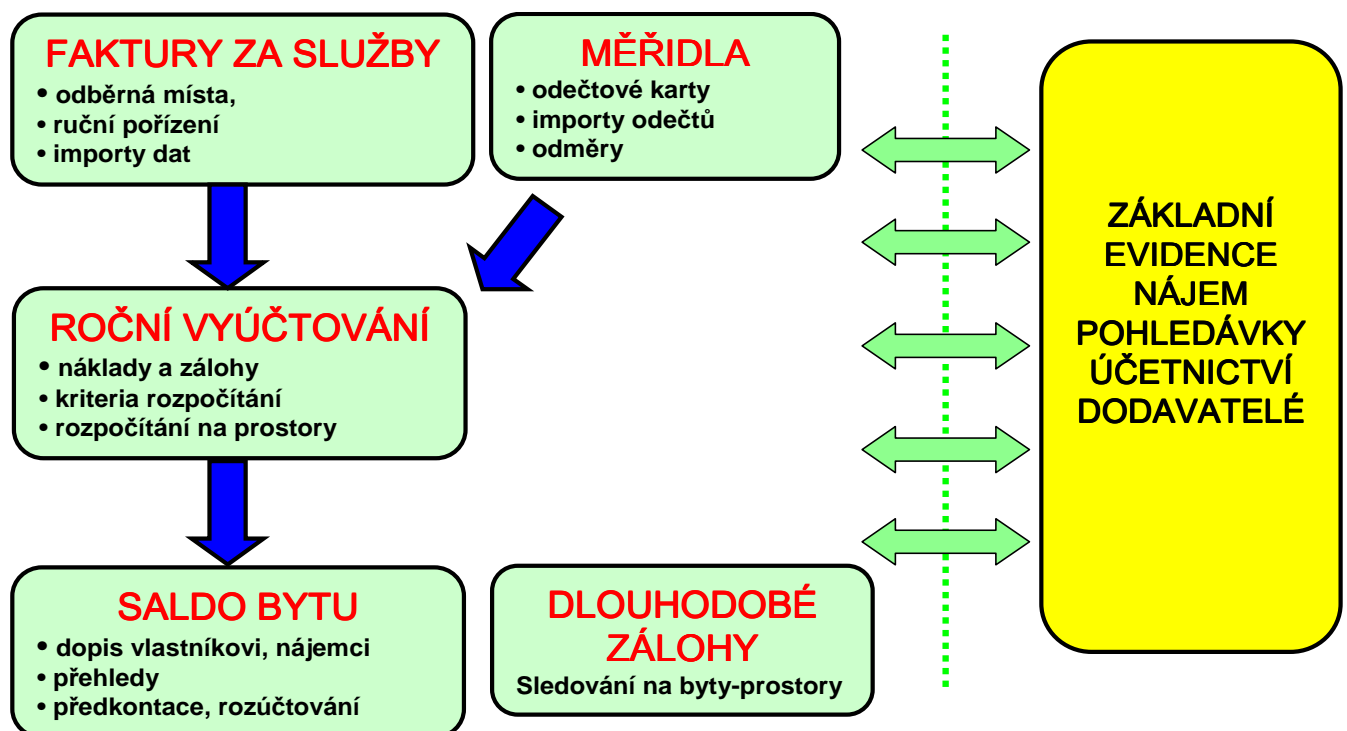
FAKTURY ZA SLUŽBY
• odběrná místa,
• ruční pořízení
• importy dat

MĚŘIDLA
• odečtové karty
• importy odečtů
• odměry

ZÁKLADNÍ EVIDENCE NÁJEM POHLEDÁVKY ÚČETNICTVÍ DODAVATELÉ

ROČNÍ VYÚČTOVÁNÍ
• náklady a zálohy
• kriteria rozpočítání
• rozpočítání na prostory

SALDO BYTU
• dopis vlastníkovi, nájemci
• přehledy
• předkontace, rozúčtování

DLOUHODOBÉ ZÁLOHY
Sledování na byty-prostory